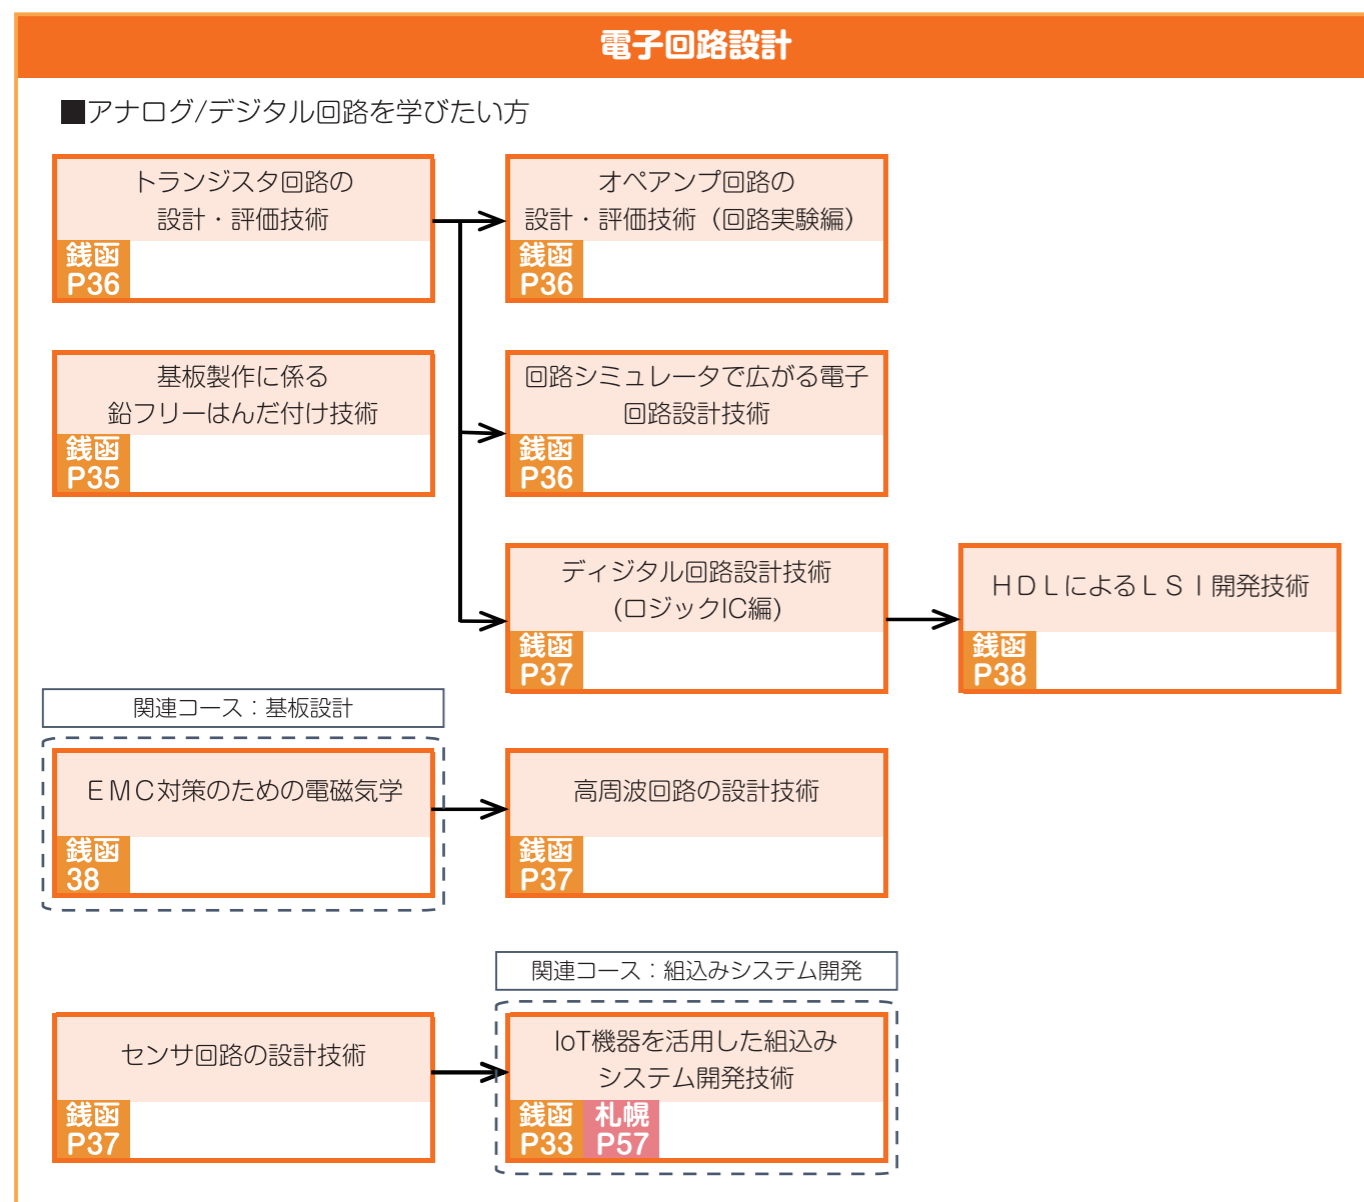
電子回路設計

■アナログ/デジタル回路を学びたい方

トランジスタ回路の設計・評価技術
銭函 P36

オペアンプ回路の設計・評価技術（回路実験編）
銭函 P36

基板製作に係る鉛フリーはんだ付け技術
銭函 P35

回路シミュレータで広がる電子回路設計技術
銭函 P36

ディジタル回路設計技術（ロジックIC編）
銭函 P37

ＨＤＬによるＬＳＩ開発技術
銭函 P38

関連コース：基板設計

ＥＭＣ対策のための電磁気学
銭函 38

高周波回路の設計技術
銭函 P37

関連コース：組込みシステム開発

センサ回路の設計技術
銭函 P37

IoT機器を活用した組込みシステム開発技術
銭函 P33 札幌 P57